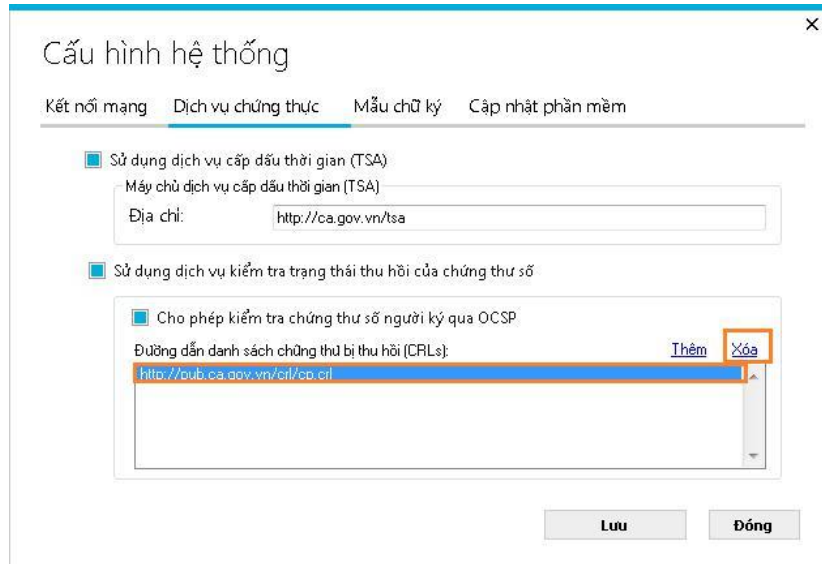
Cấu hình hệ thống

Kết nối mạng Dịch vụ chứng thực Mẫu chữ ký Cập nhật phần mềm

Sử dụng dịch vụ cấp dấu thời gian (TSA)

Máy chủ dịch vụ cấp dấu thời gian (TSA)

Địa chỉ: http://ca.gov.vn/tsa

Sử dụng dịch vụ kiểm tra trạng thái thu hồi của chứng thư số

Cho phép kiểm tra chứng thư số người ký qua OCSP

Đường dẫn danh sách chứng thư bị thu hồi (CRLs): Thêm Xóa

http://pub.ca.gov.vn/crl/cp.crl

Lưu Đóng